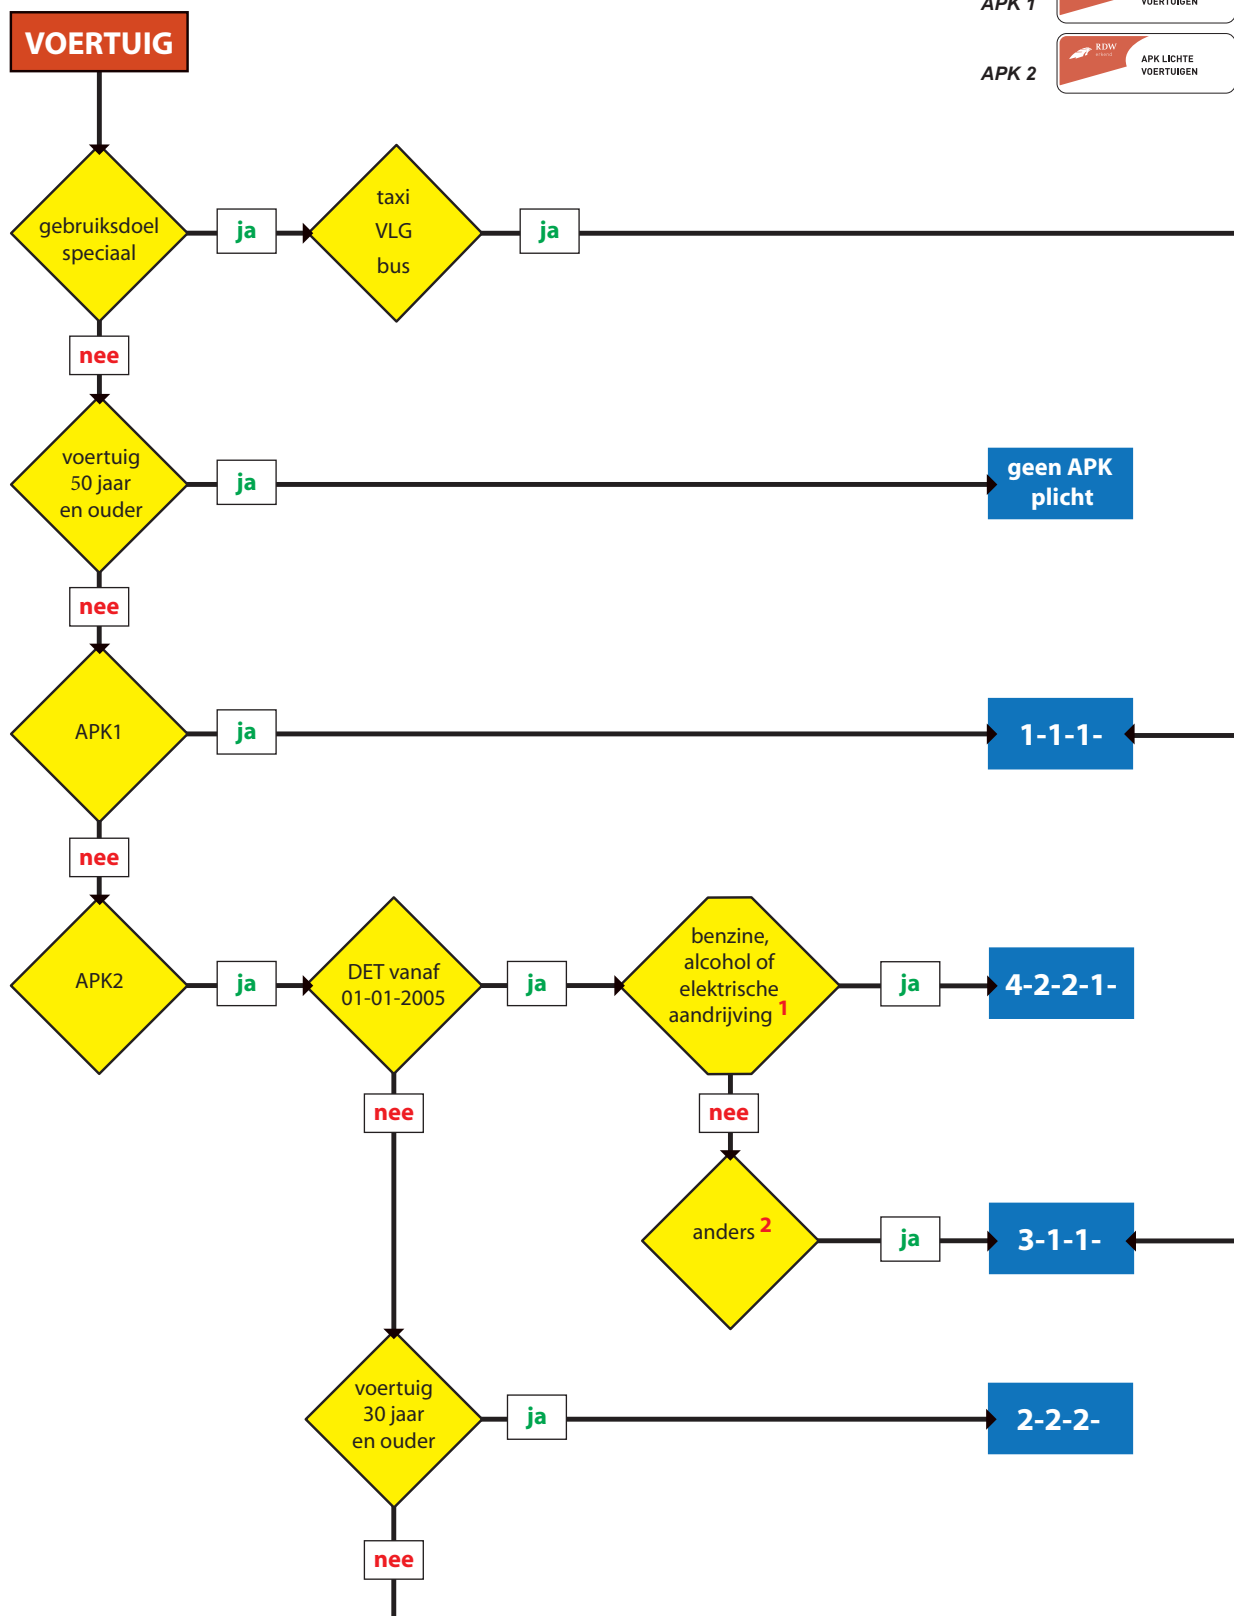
APK 1 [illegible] VOERTUIGEN

APK 2 RDW APK LICHTE VOERTUIGEN

VOERTUIG

gebruiksdoel speciaal

ja

taxi VLG bus

ja

nee

voertuig 50 jaar en ouder

ja

geen APK plicht

nee

APK1

ja

1-1-1-

nee

APK2

ja

DET vanaf 01-01-2005

ja

benzine, alcohol of elektrische aandrijving $^1$

ja

4-2-2-1-

nee

nee

anders $^2$

ja

3-1-1-

voertuig 30 jaar en ouder

ja

2-2-2-

nee